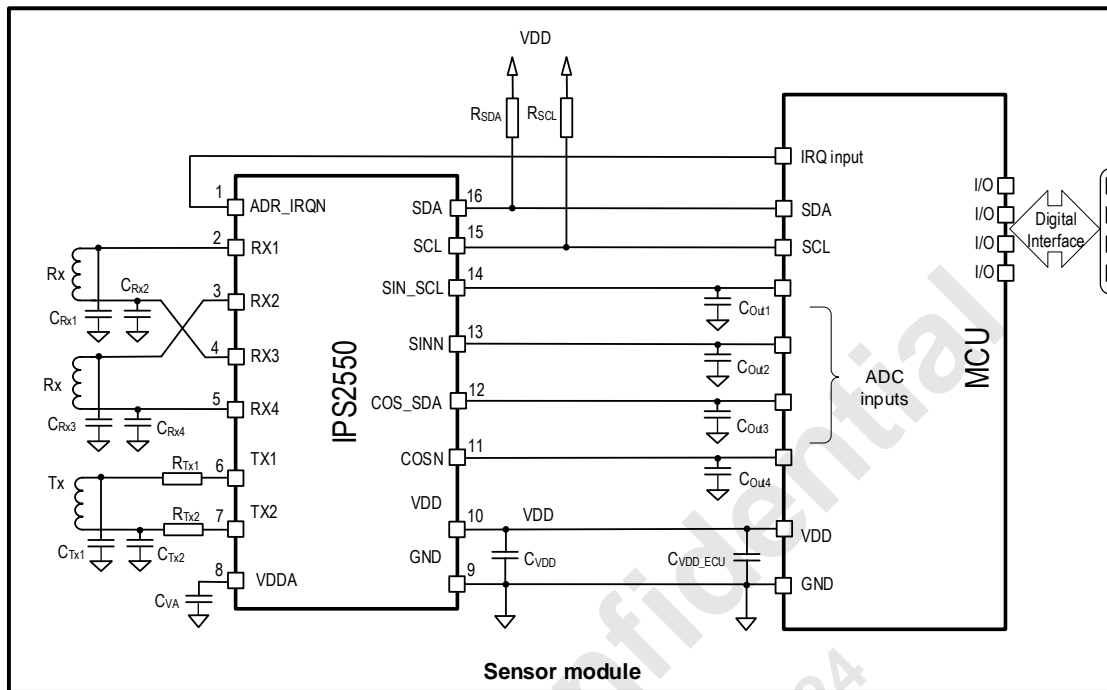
VDD

$R_{SDA}$ $R_{SCL}$

IRQ input

1 ADR_IRQN
2 RX1
3 RX2
4 RX3
5 RX4
6 TX1
7 TX2
8 VDDA

IPS2550

SDA 16
SCL 15
SIN_SCL 14
SINN 13
COS_SDA 12
COSN 11
VDD 10
GND 9

Rx
$C_{Rx2}$
$C_{Rx1}$
Rx
$C_{Rx3}$
$C_{Rx4}$
Tx
$R_{Tx1}$
$R_{Tx2}$
$C_{Tx1}$
$C_{Tx2}$
$C_{VA}$

SDA
SCL
$C_{Out1}$
$C_{Out2}$
$C_{Out3}$
$C_{Out4}$
ADC inputs
VDD
$C_{VDD}$
$C_{VDD\_ECU}$
VDD
GND

I/O
I/O
I/O
I/O
Digital Interface

MCU

Sensor module

Confidential